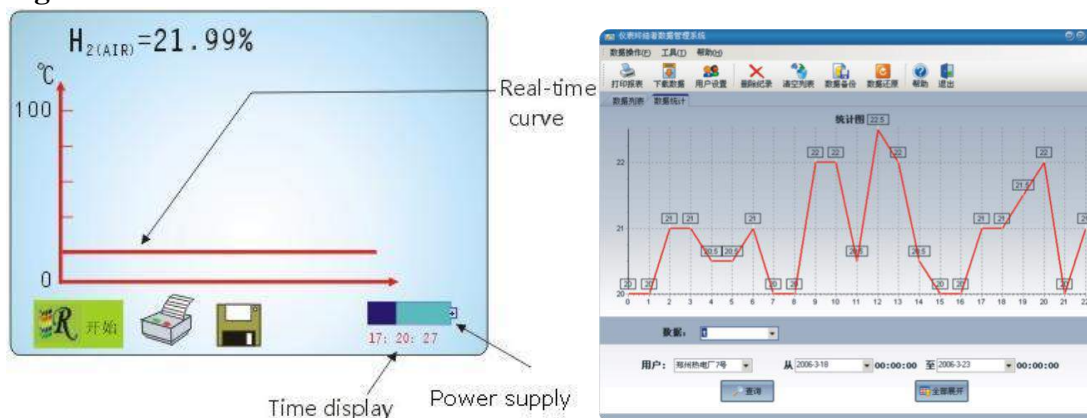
$H_{2(AIR)}$=21.99%

℃

100

0

R 开始

17: 20: 27

Real-time curve

Time display

Power supply

仪表终端者数据管理系统

数据操作(F) 工具(T) 帮助(H)

打印报表 下载数据 用户设置 删除纪录 清空列表 数据备份 数据还原 帮助 退出

数据列表 数据统计

统计图 22.5

22

21

20

20 20 21 21 20.5 20.5 21 20 20 22 22 20.5 22 20.5 20 20 21 21 21.5 22 20 21

0 1 2 3 4 5 6 7 8 9 10 11 12 13 14 15 16 17 18 19 20 21 22

数据：

用户： 郑州热电厂7号 从 2006-3-18 00:00:00 至 2006-3-23 00:00:00

查询 全部展开